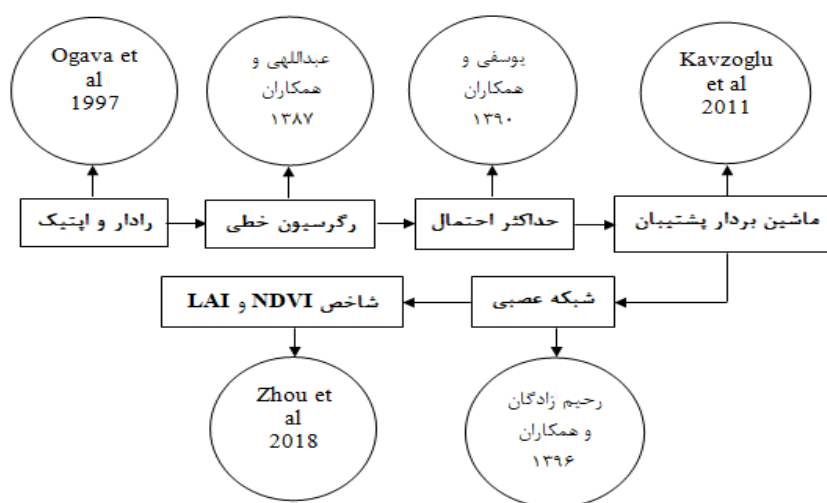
Ogava et al 1997

عبداللهی و همکاران ۱۳۸۷

یوسفی و همکاران ۱۳۹۰

Kavzoglu et al 2011

رادار و اپتیک

رگرسیون خطی

حداکثر احتمال

ماشین بردار پشتیبان

شاخص NDVI و LAI

شبکه عصبی

Zhou et al 2018

رحیم زادگان و همکاران ۱۳۹۶